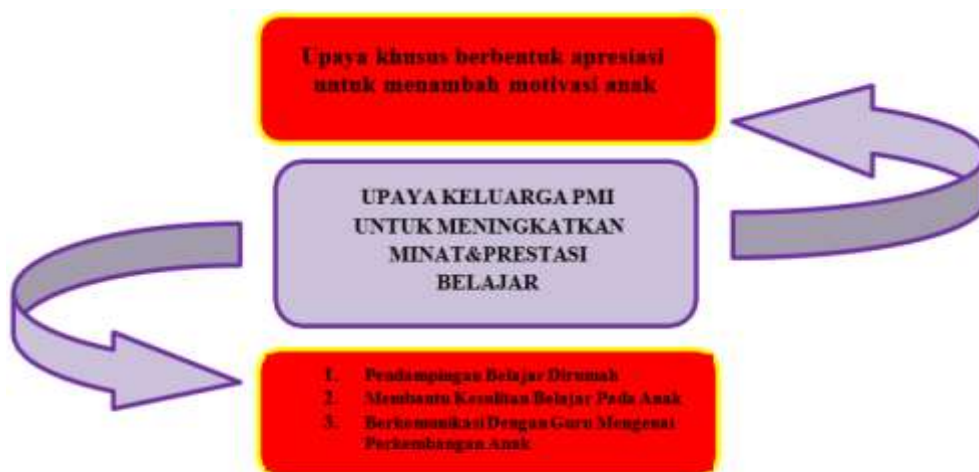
Upaya khusus berbentuk apresiasi untuk menambah motivasi anak

UPAYA KELUARGA PMI UNTUK MENINGKATKAN MINAT&PRESTASI BELAJAR

1. Pendampingan Belajar Dirumah
2. Membantu Kesulitan Belajar Pada Anak
3. Berkomunikasi Dengan Guru Mengenai Perkembangan Anak